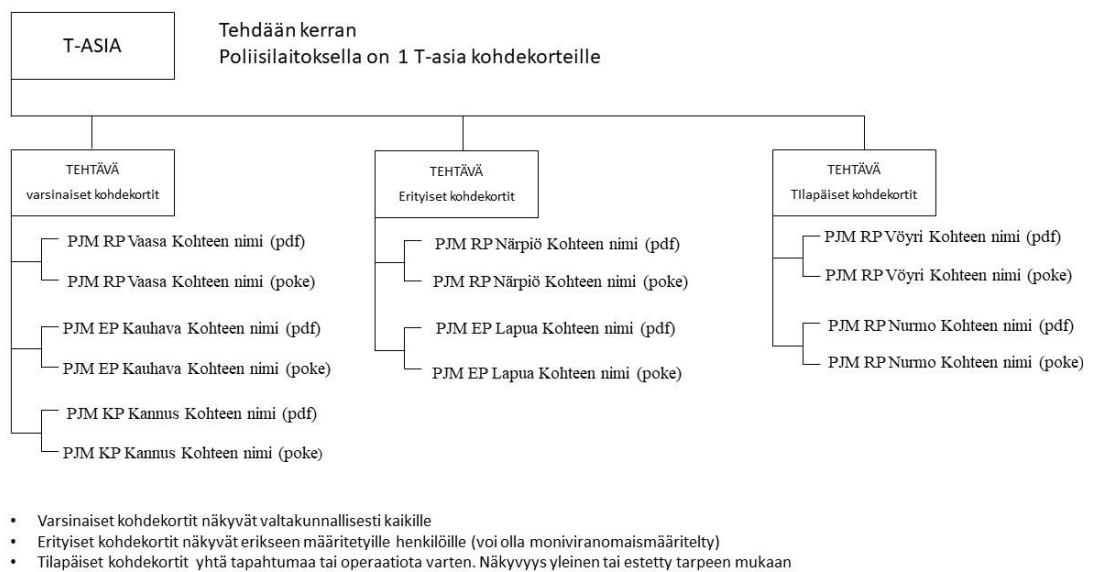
T-ASIA

Tehdään kerran
Poliisilaitoksella on 1 T-asia kohdekorteille

TEHTÄVÄ
varsinaiset kohdekortit

PJM RP Vaasa Kohteen nimi (pdf)
PJM RP Vaasa Kohteen nimi (poke)
PJM EP Kauhava Kohteen nimi (pdf)
PJM EP Kauhava Kohteen nimi (poke)
PJM KP Kannus Kohteen nimi (pdf)
PJM KP Kannus Kohteen nimi (poke)

TEHTÄVÄ
Erityiset kohdekortit

PJM RP Närpiö Kohteen nimi (pdf)
PJM RP Närpiö Kohteen nimi (poke)
PJM EP Lapua Kohteen nimi (pdf)
PJM EP Lapua Kohteen nimi (poke)

TEHTÄVÄ
Tilapäiset kohdekortit

PJM RP Vöyri Kohteen nimi (pdf)
PJM RP Vöyri Kohteen nimi (poke)
PJM RP Nurmo Kohteen nimi (pdf)
PJM RP Nurmo Kohteen nimi (poke)

• Varsinaiset kohdekortit näkyvät valtakunnallisesti kaikille
• Erityiset kohdekortit näkyvät erikseen määritetyille henkilöille (voi olla moniviranomaismääritelty)
• Tilapäiset kohdekortit yhtä tapahtumaa tai operaatiota varten. Näkyvyys yleinen tai estetty tarpeen mukaan